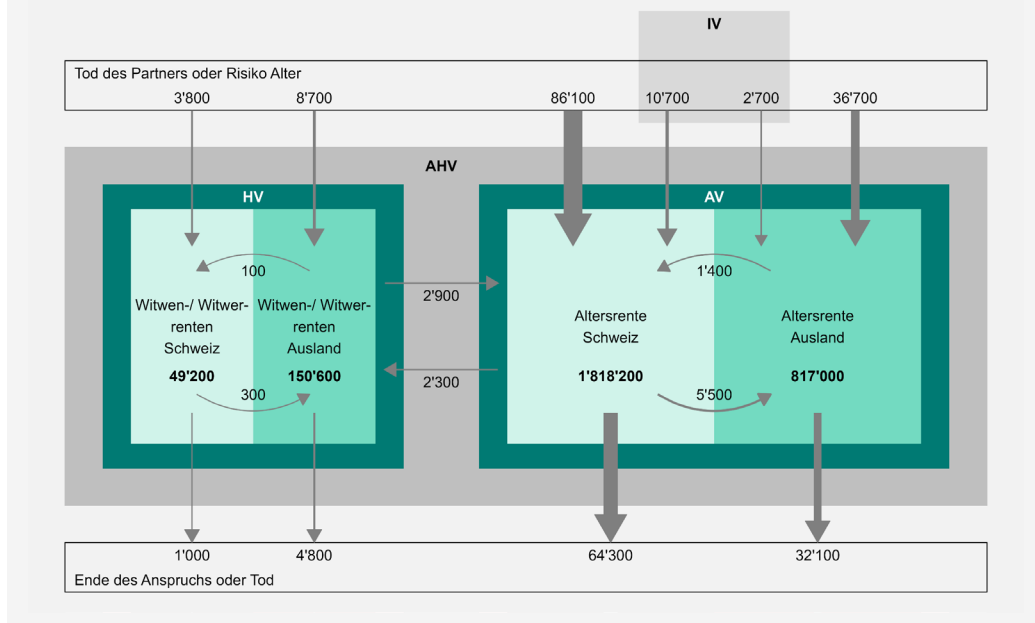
IV

Tod des Partners oder Risiko Alter

3'800 8'700 86'100 10'700 2'700 36'700

AHV

HV

100

Witwen-/ Witwerrenten Schweiz

49'200

Witwen-/ Witwerrenten Ausland

150'600

300

2'900

2'300

AV

1'400

Altersrente Schweiz

1'818'200

Altersrente Ausland

817'000

5'500

1'000 4'800 64'300 32'100

Ende des Anspruchs oder Tod